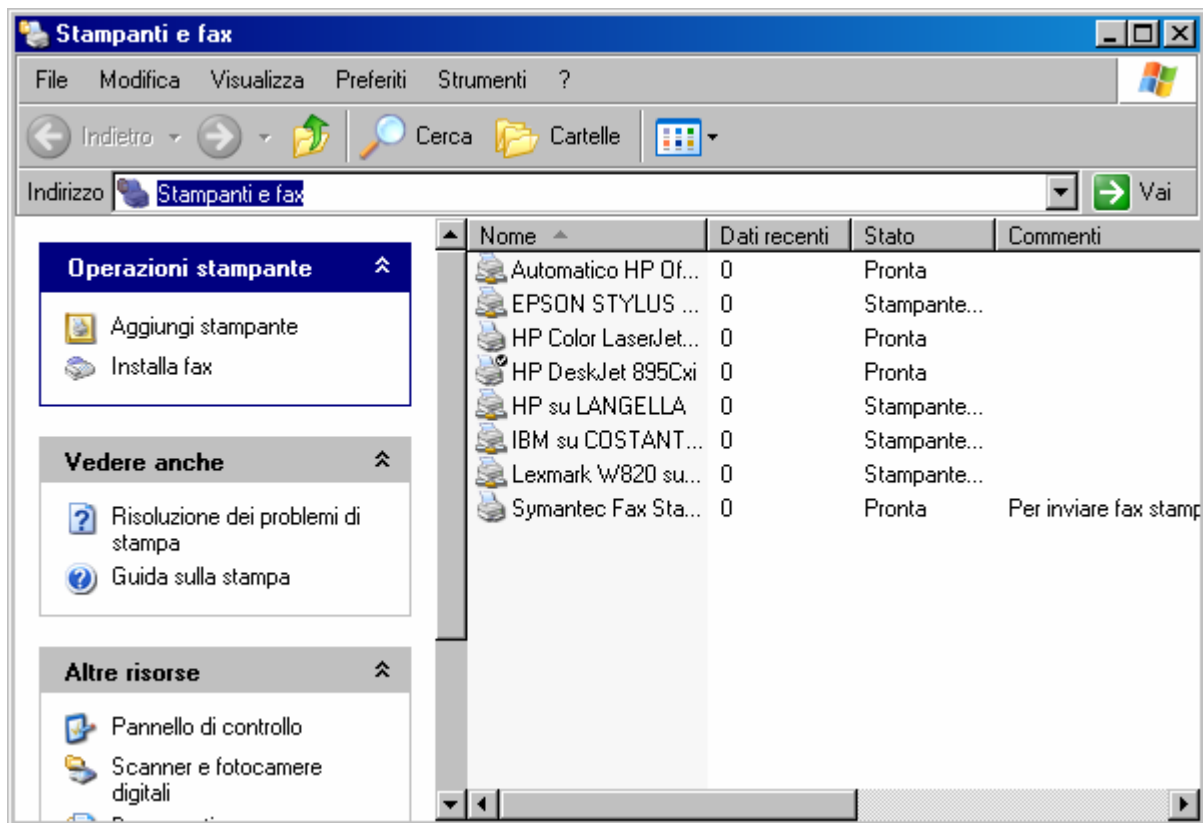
Stampanti e fax

File Modifica Visualizza Preferiti Strumenti ?

Indietro Cerca Cartelle

Indirizzo Stampanti e fax Vai

Operazioni stampante

Aggiungi stampante
Installa fax

Vedere anche

Risoluzione dei problemi di stampa
Guida sulla stampa

Altre risorse

Pannello di controllo
Scanner e fotocamere digitali
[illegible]

| Nome | Dati recenti | Stato | Commenti |
|---|---|---|---|
| Automatico HP Of... | 0 | Pronta | |
| EPSON STYLUS ... | 0 | Stampante... | |
| HP Color LaserJet... | 0 | Pronta | |
| HP DeskJet 895Cxi | 0 | Pronta | |
| HP su LANGELLA | 0 | Stampante... | |
| IBM su COSTANT... | 0 | Stampante... | |
| Lexmark W820 su... | 0 | Stampante... | |
| Symantec Fax Sta... | 0 | Pronta | Per inviare fax stamp |